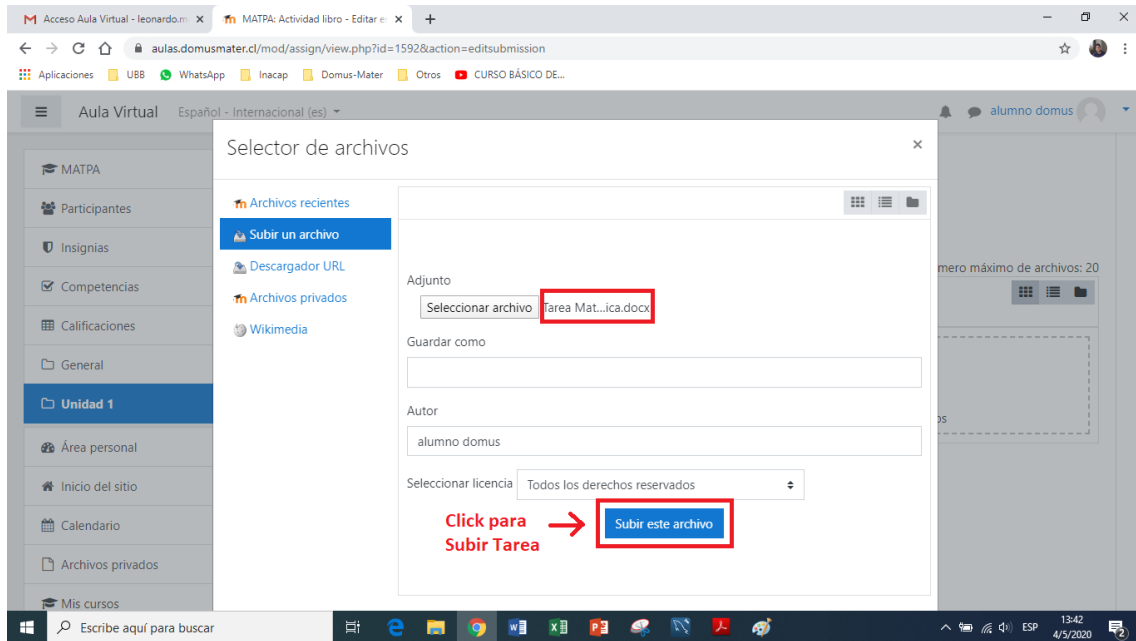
Acceso Aula Virtual - leonardo.m ×
MATPA: Actividad libro - Editar e ×
+
aulas.domusmater.cl/mod/assign/view.php?id=1592&action=editsubmission
Aplicaciones UBB WhatsApp Inacap Domus-Mater Otros CURSO BÁSICO DE...

Aula Virtual Español - Internacional (es)
alumno domus

MATPA
Participantes
Insignias
Competencias
Calificaciones
General
Unidad 1
Área personal
Inicio del sitio
Calendario
Archivos privados
Mis cursos

Selector de archivos ×

Archivos recientes
Subir un archivo
Descargador URL
Archivos privados
Wikimedia

Adjunto
Seleccionar archivo Tarea Mat...ica.docx
Guardar como

Autor
alumno domus
Seleccionar licencia Todos los derechos reservados

Click para Subir Tarea
Subir este archivo

mero máximo de archivos: 20
os

Escribe aquí para buscar
ESP 13:42 4/5/2020 2